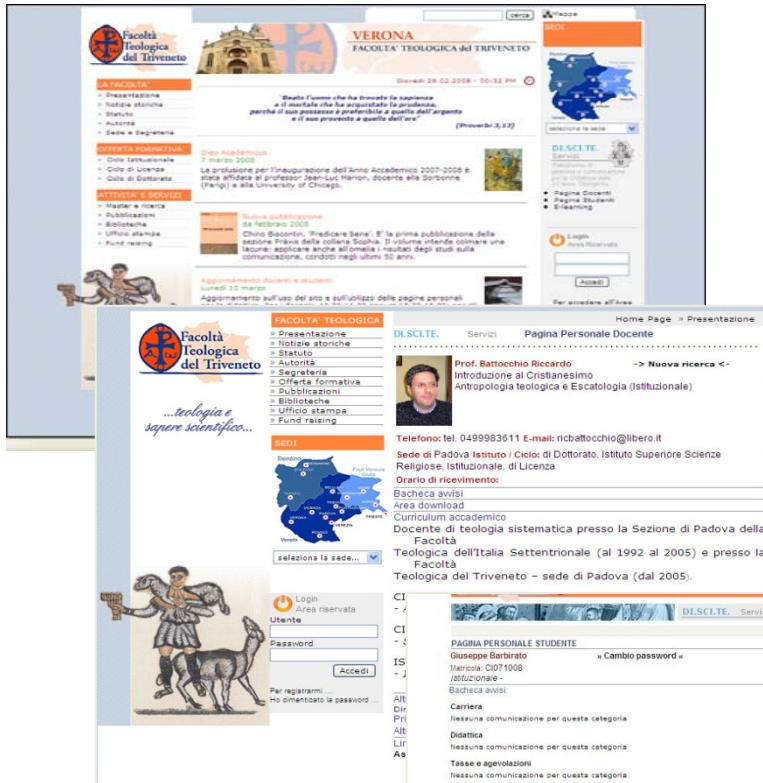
cerca Mappa

Facoltà Teologica del Triveneto

VERONA
FACOLTA' TEOLOGICA del TRIVENETO

Giovedì 28.02.2008 - 00:32 PM

"Beato l'uomo che ha trovato la sapienza e il mortale che ha acquistato la prudenza, perché il suo possesso è preferibile a quello dell'argento e il suo provento a quello dell'oro"
(Proverbi 3,13)

LA FACOLTA'
» Presentazione
» Notizie storiche
» Statuto
» Autorità
» Sede e Segreteria

OFFERTA FORMATIVA
» Ciclo Istituzionale
» Ciclo di Licenza
» Ciclo di Dottorato

ATTIVITA' E SERVIZI
» Master e ricerca
» Pubblicazioni
» Biblioteca
» Ufficio stampa
» Fund raising

Dies Academicus
7 marzo 2008
La prolusione per l'inaugurazione dell'Anno Accademico 2007-2008 è stata affidata al professor Jean-Luc Marion, docente alla Sorbonne (Parigi) e alla University of Chicago.

Nuova pubblicazione
da febbraio 2008
Chino Biscontin, "Predicare bene". E' la prima pubblicazione della sezione Praxis della collana Sophia. Il volume intende colmare una lacuna: applicare anche all'omelia i risultati degli studi sulla comunicazione, condotti negli ultimi 50 anni.

Aggiornamento docenti e studenti
Lunedì 10 marzo
Aggiornamento sull'uso del sito e sull'utilizzo delle pagine personali

SEDI
seleziona la sede

DI.SCI.TE.
Servizi
» Pagina Docenti
» Pagina Studenti
» E-learning

Login
Area Riservata
Accedi
Per accedere all'Area

Facoltà Teologica del Triveneto
...teologia e sapere scientifico...

FACOLTA' TEOLOGICA
» Presentazione
» Notizie storiche
» Statuto
» Autorità
» Segreteria
» Offerta formativa
» Pubblicazioni
» Biblioteche
» Ufficio stampa
» Fund raising

SEDI
seleziona la sede...

Login
Area riservata
Utente
Password
Accedi
Per registrarmi ...
Ho dimenticato la password ...

Home Page » Presentazione
DI.SCI.TE. Servizi Pagina Personale Docente

Prof. Battocchio Riccardo -> Nuova ricerca <-
Introduzione al Cristianesimo
Antropologia teologica e Escatologia (Istituzionale)

Telefono: tel. 0499983611 E-mail: ricbattocchio@libero.it
Sede di Padova Istituto / Ciclo: di Dottorato, Istituto Superiore Scienze Religiose, Istituzionale, di Licenza
Orario di ricevimento:
Bacheca avvisi
Area download
Curriculum accademico
Docente di teologia sistematica presso la Sezione di Padova della Facoltà Teologica dell'Italia Settentrionale (al 1992 al 2005) e presso la Facoltà Teologica del Triveneto – sede di Padova (dal 2005).

CI
CI
IS
Alt
Dir
Pri
Alt
Lin
As

DI.SCI.TE. Servi
PAGINA PERSONALE STUDENTE
Giuseppe Barbirato » Cambio password «
Matricola: CI071008
Istituzionale -
Bacheca avvisi:
Carriera
Nessuna comunicazione per questa categoria
Didattica
Nessuna comunicazione per questa categoria
Tasse e agevolazioni
Nessuna comunicazione per questa categoria